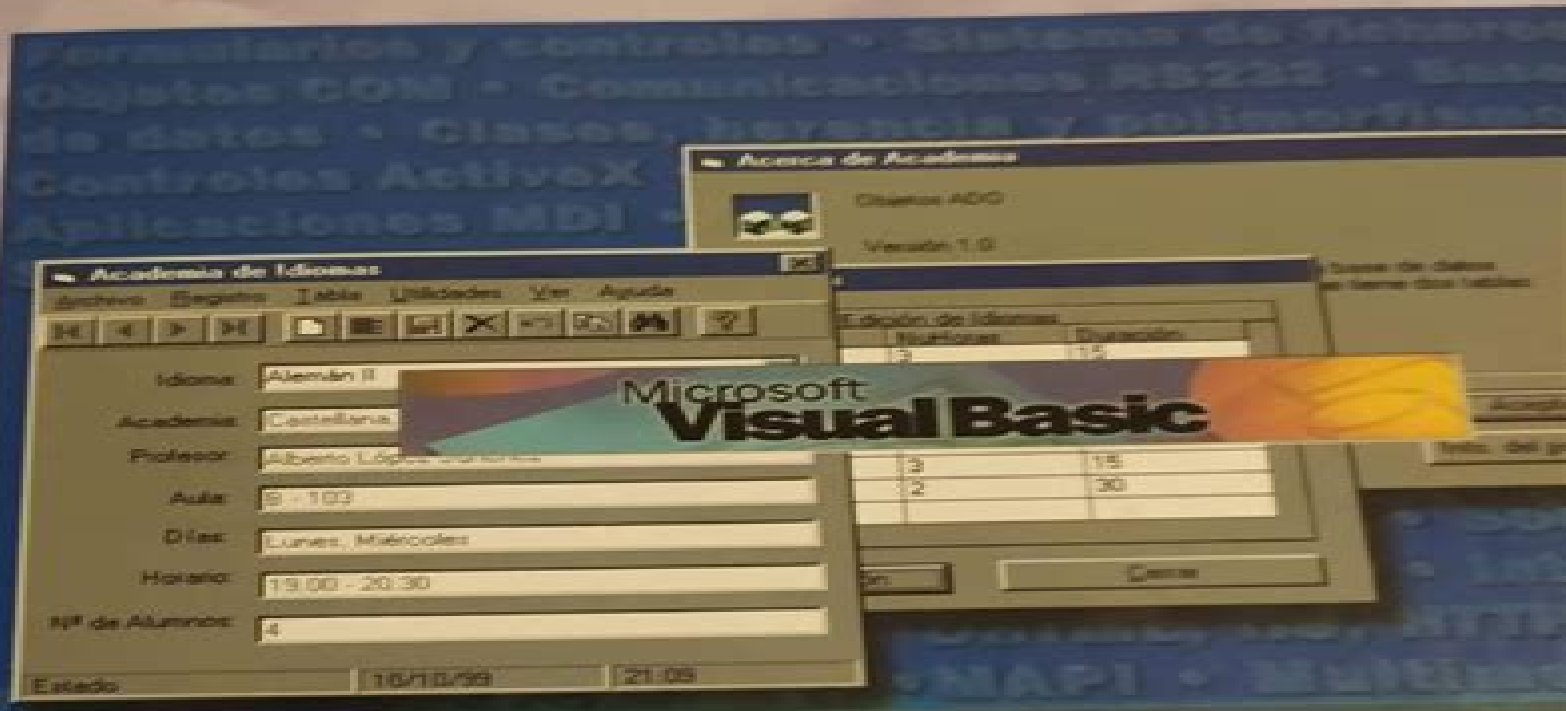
Formularios y controles · Sistema de ficheros
Objetos COM · Comunicaciones RS232 · Bases
de datos · Clases, herencia y polimorfismo
Controles ActiveX
Aplicaciones MDI ·

Acerca de Academia
Objetos ADO
Versión 1.0
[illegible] bases de datos
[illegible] tener dos tablas

Academia de Idiomas
Archivo Registro Tabla Utilidades Ver Ayuda
Idioma: Alemán II
Academia: Castellana
Profesor: Alberto López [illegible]
Aula: S - 103
Días: Lunes, Miércoles
Horario: 19:00 - 20:30
Nº de Alumnos: 4
Estado 16/10/99 21:09

Edición de Idiomas
| NumHoras | Duración |
|---|---|
| 3 | 15 |
| 3 | 15 |
| 2 | 30 |

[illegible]ón
Cerrar
Aceptar
Info. del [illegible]

Microsoft
Visual Basic

MAPI · Multime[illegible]